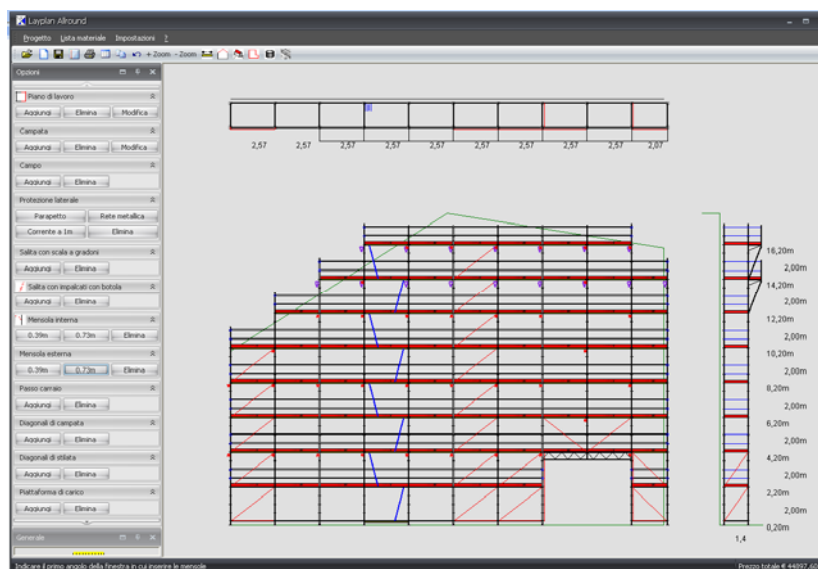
Layplan Allround

Progetto Lista materiale Impostazioni ?

+ Zoom - Zoom

Opzioni

Piano di lavoro
Aggiungi Elimina Modifica

Campata
Aggiungi Elimina Modifica

Campo
Aggiungi Elimina

Protezione laterale
Parapetto Rete metallica
Corrente a 1m Elimina

Salita con scala a gradoni
Aggiungi Elimina

Salita con impalcati con botola
Aggiungi Elimina

Mensola interna
0.39m 0.73m Elimina

Mensola esterna
0.39m 0.73m Elimina

Passo carraio
Aggiungi Elimina

Diagonali di campata
Aggiungi Elimina

Diagonali di stilata
Aggiungi Elimina

Piattaforma di carico
Aggiungi Elimina

Generale

2,57 2,57 2,57 2,57 2,57 2,57 2,57 2,57 2,57 2,07

16,20m
2,00m
14,20m
2,00m
12,20m
2,00m
10,20m
2,00m
8,20m
2,00m
6,20m
2,00m
4,20m
2,00m
2,20m
2,00m
0,20m

1,4

Indicare il primo angolo della finestra in cui inserire le mensole

Prezzo totale € 44897,60